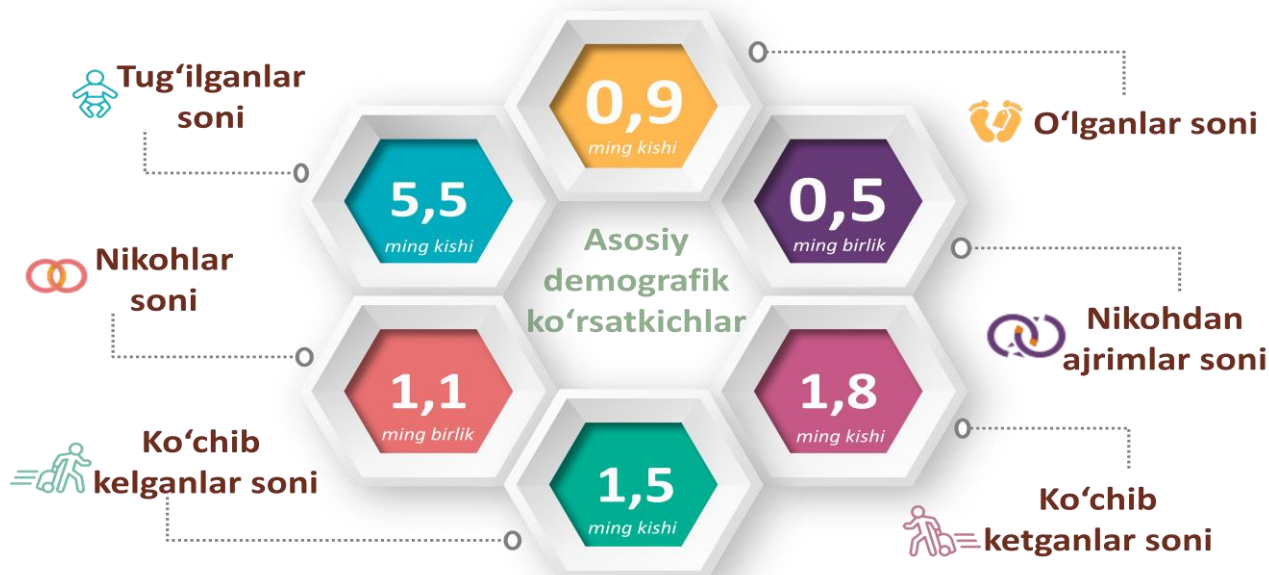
Tug‘ilganlar soni

0,9
ming kishi

O‘lganlar soni

5,5
ming kishi

0,5
ming birlik

Asosiy demografik ko‘rsatkichlar

Nikohlar soni

Nikohdan ajrimlar soni

1,1
ming birlik

1,8
ming kishi

Ko‘chib kelganlar soni

1,5
ming kishi

Ko‘chib ketganlar soni